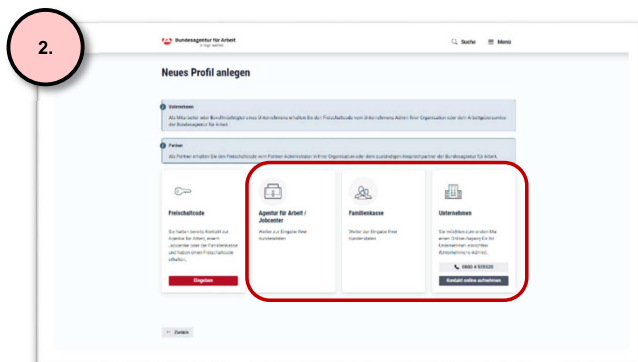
2.

Bundesagentur für Arbeit
bringt weiter

Suche
Menü

Neues Profil anlegen

Unternehmen
Als Mitarbeiter oder Bevollmächtigter eines Unternehmens erhalten Sie den Freischaltcode vom Unternehmens-Admin Ihrer Organisation oder dem Arbeitgeberservice der Bundesagentur für Arbeit.

Partner
Als Partner erhalten Sie den Freischaltcode vom Partner-Administrator in Ihrer Organisation oder dem zuständigen Ansprechpartner der Bundesagentur für Arbeit.

Freischaltcode
Sie haben bereits Kontakt zur Agentur für Arbeit, einem Jobcenter oder der Familienkasse und haben einen Freischaltcode erhalten.
Eingeben

Agentur für Arbeit / Jobcenter
Weiter zur Eingabe Ihrer Kundendaten

Familienkasse
Weiter zur Eingabe Ihrer Kundendaten

Unternehmen
Sie möchten zum ersten Mal einen Onlinezugang für Ihr Unternehmen einrichten (Unternehmens-Admin).
0800 4 555520
Kontakt online aufnehmen

← Zurück